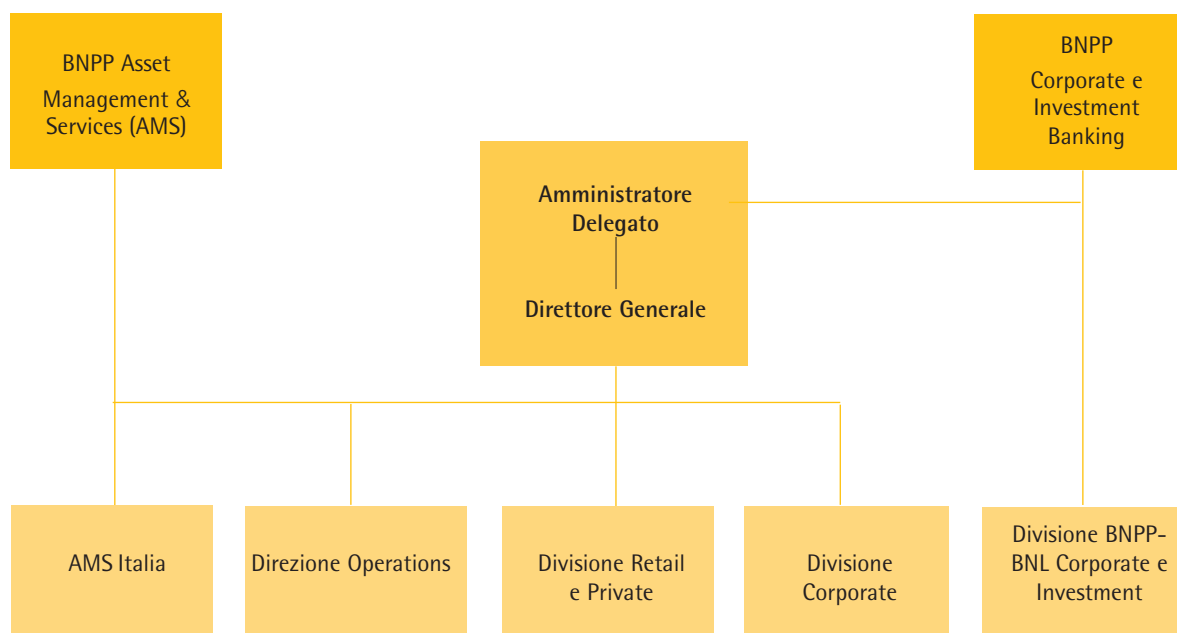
BNPP Asset Management & Services (AMS)

BNPP Corporate e Investment Banking

Amministratore Delegato

Direttore Generale

AMS Italia

Direzione Operations

Divisione Retail e Private

Divisione Corporate

Divisione BNPP-BNL Corporate e Investment